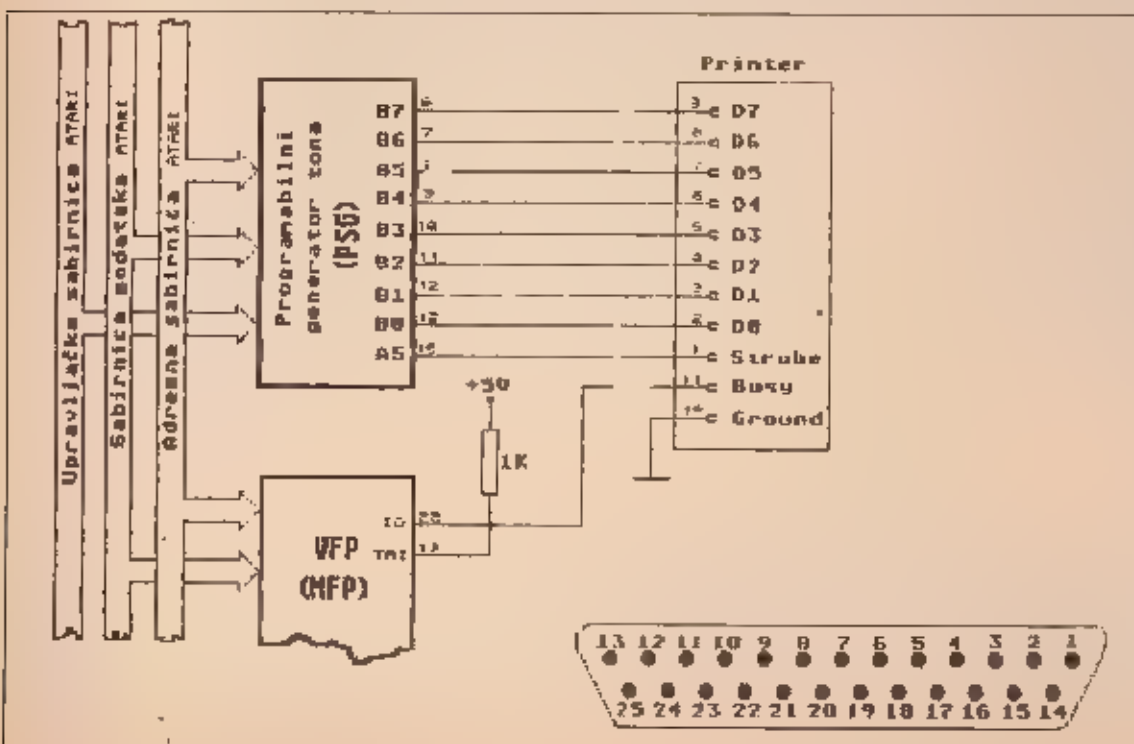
Upravljačka sabirnica ATARI
Sabirnica podataka ATARI
Adresna sabirnica ATARI

Programabilni generator tona (PSG)

B7 6
B6 7
B5 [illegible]
B4 9
B3 10
B2 11
B1 12
B0 13
A5 15

Printer
9 D7
8 D6
7 D5
6 D4
5 D3
4 D2
3 D1
2 D0
1 Strobe
11 Busy
14 Ground

+5V
1K

VFP (MFP)
IO 22
TAI 17

13 12 11 10 9 8 7 6 5 4 3 2 1
25 24 23 22 21 20 19 18 17 16 15 14